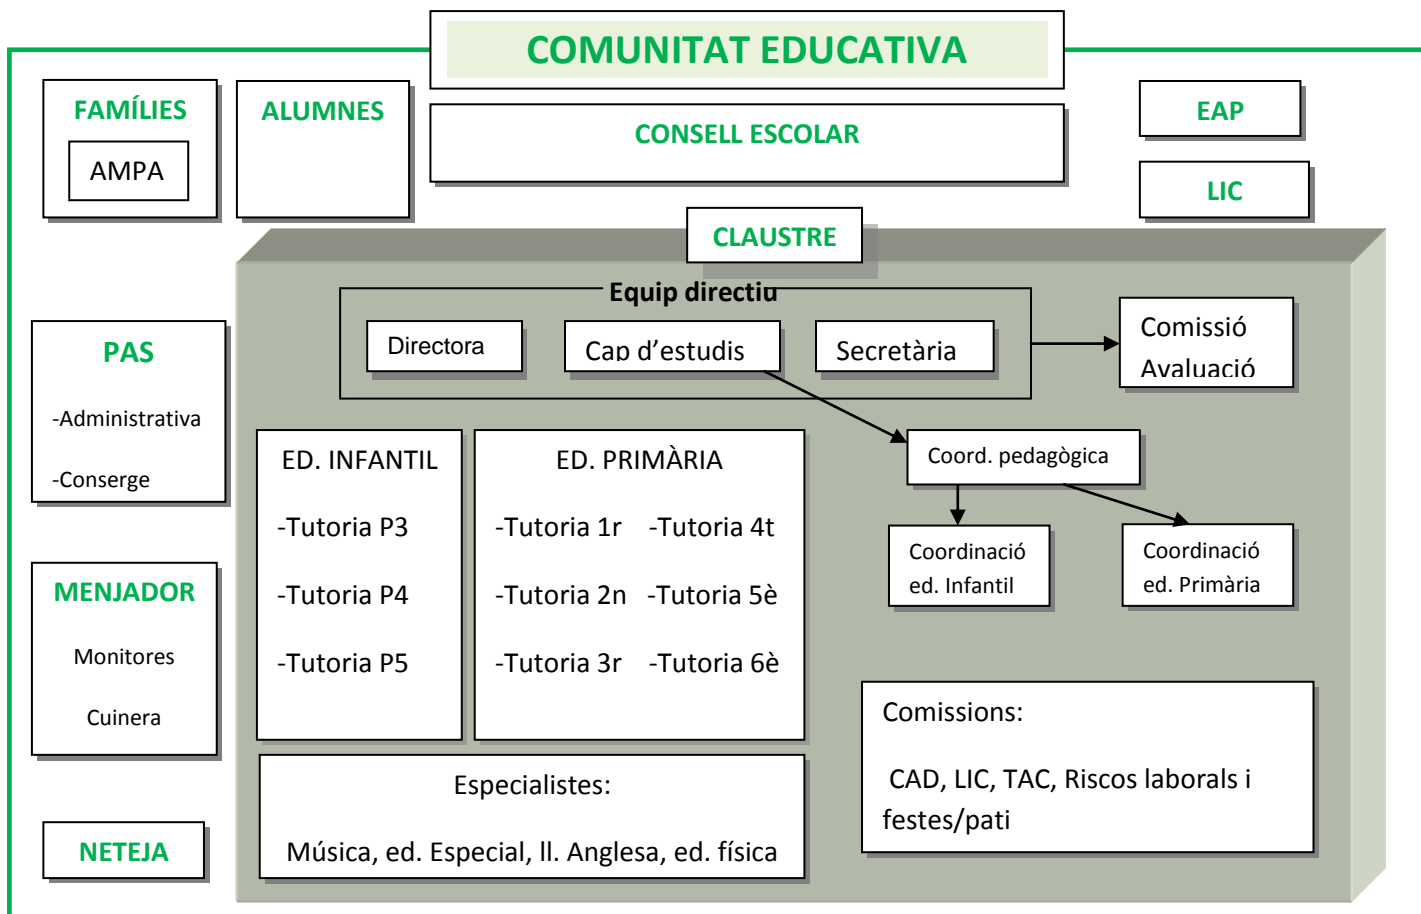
COMUNITAT EDUCATIVA

FAMÍLIES

AMPA

ALUMNES

CONSELL ESCOLAR

EAP

LIC

CLAUSTRE

PAS

-Administrativa

-Conserge

Equip directiu

Directora

Cap d'estudis

Secretària

Comissió Avaluació

Coord. pedagògica

Coordinació ed. Infantil

Coordinació ed. Primària

ED. INFANTIL

-Tutoria P3

-Tutoria P4

-Tutoria P5

ED. PRIMÀRIA

-Tutoria 1r -Tutoria 4t

-Tutoria 2n -Tutoria 5è

-Tutoria 3r -Tutoria 6è

MENJADOR

Monitores

Cuinera

Comissions:

CAD, LIC, TAC, Riscos laborals i festes/pati

Especialistes:

Música, ed. Especial, ll. Anglesa, ed. física

NETEJA